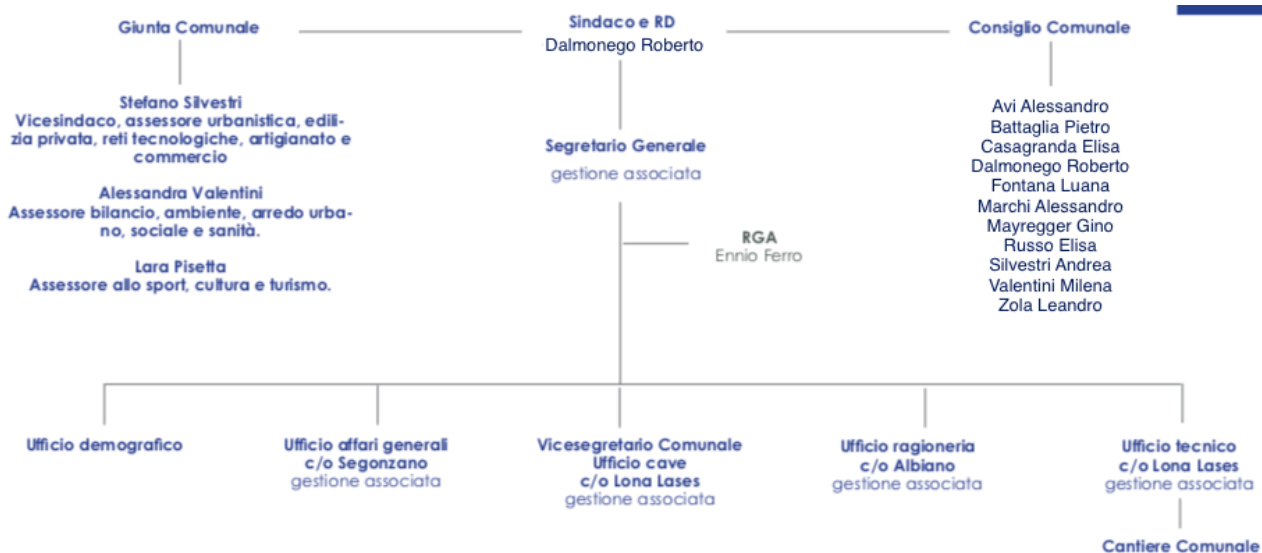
Giunta Comunale

Sindaco e RD
Dalmonego Roberto

Consiglio Comunale

Stefano Silvestri
Vicesindaco, assessore urbanistica, edilizia privata, reti tecnologiche, artigianato e commercio

Alessandra Valentini
Assessore bilancio, ambiente, arredo urbano, sociale e sanità.

Lara Pisetta
Assessore allo sport, cultura e turismo.

Segretario Generale
gestione associata

RGA
Ennio Ferro

Avi Alessandro
Battaglia Pietro
Casagranda Elisa
Dalmonego Roberto
Fontana Luana
Marchi Alessandro
Mayregger Gino
Russo Elisa
Silvestri Andrea
Valentini Milena
Zola Leandro

Ufficio demografico

Ufficio affari generali
c/o Segonzano
gestione associata

Vicesegretario Comunale
Ufficio cave
c/o Lona Lases
gestione associata

Ufficio ragioneria
c/o Albiano
gestione associata

Ufficio tecnico
c/o Lona Lases
gestione associata

Cantiere Comunale